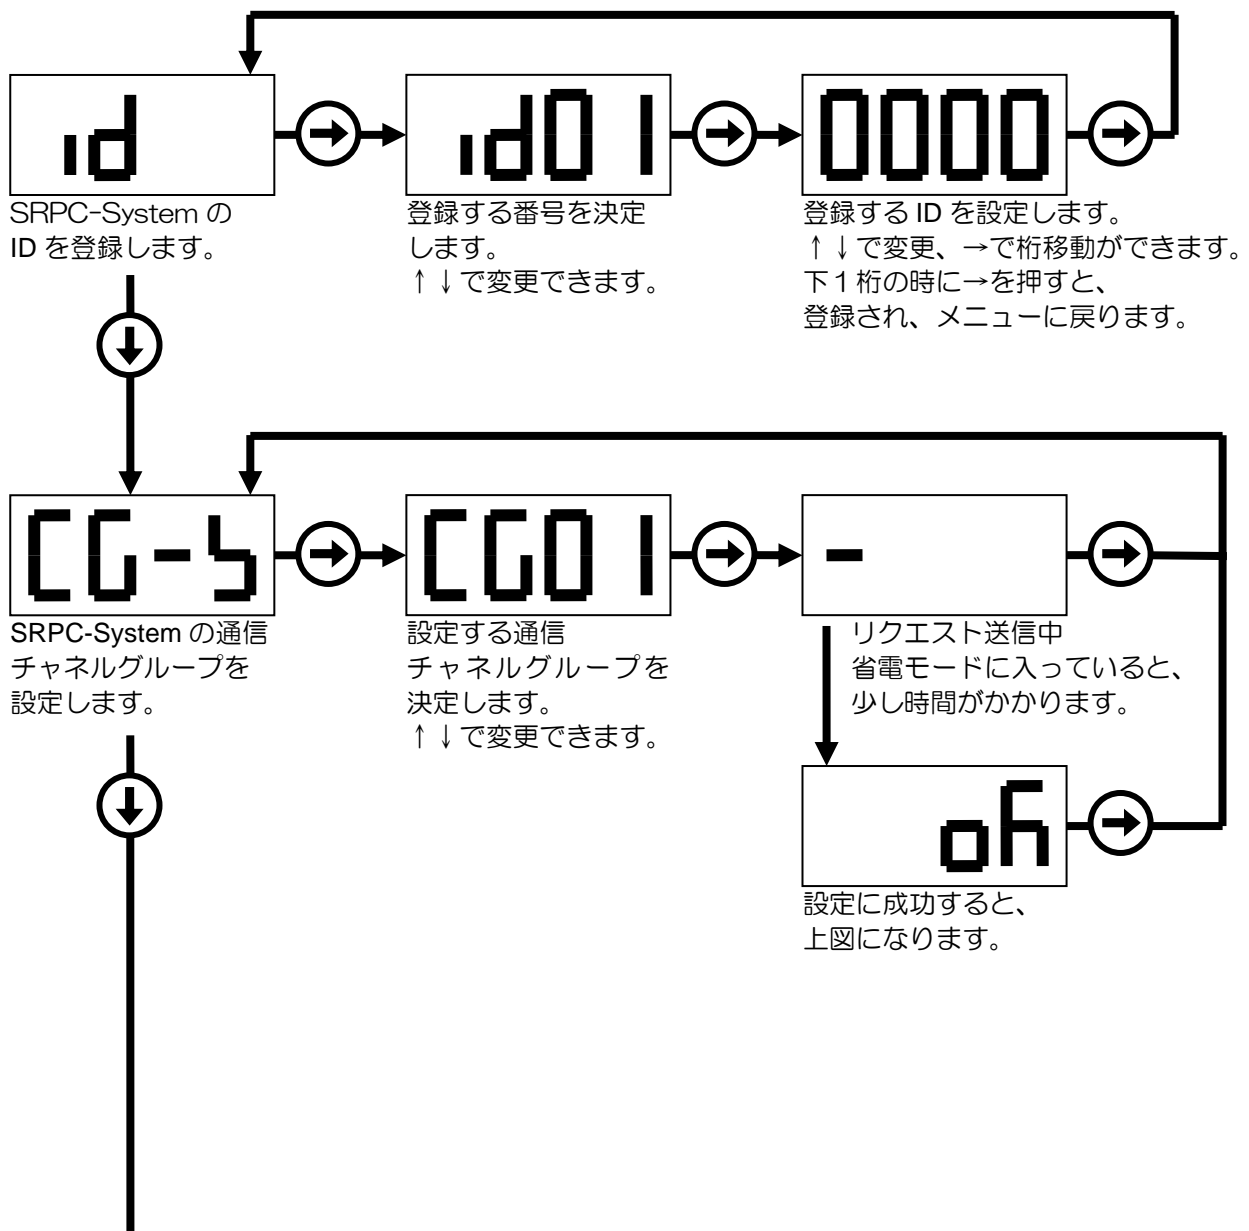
id

SRPC-System の ID を登録します。

id01

登録する番号を決定します。
↑↓で変更できます。

0000

登録する ID を設定します。
↑↓で変更、→で桁移動ができます。
下1桁の時に→を押すと、
登録され、メニューに戻ります。

CG-S

SRPC-System の通信チャネルグループを設定します。

CG01

設定する通信チャネルグループを決定します。
↑↓で変更できます。

-

リクエスト送信中
省電モードに入っていると、
少し時間がかかります。

oK

設定に成功すると、
上図になります。